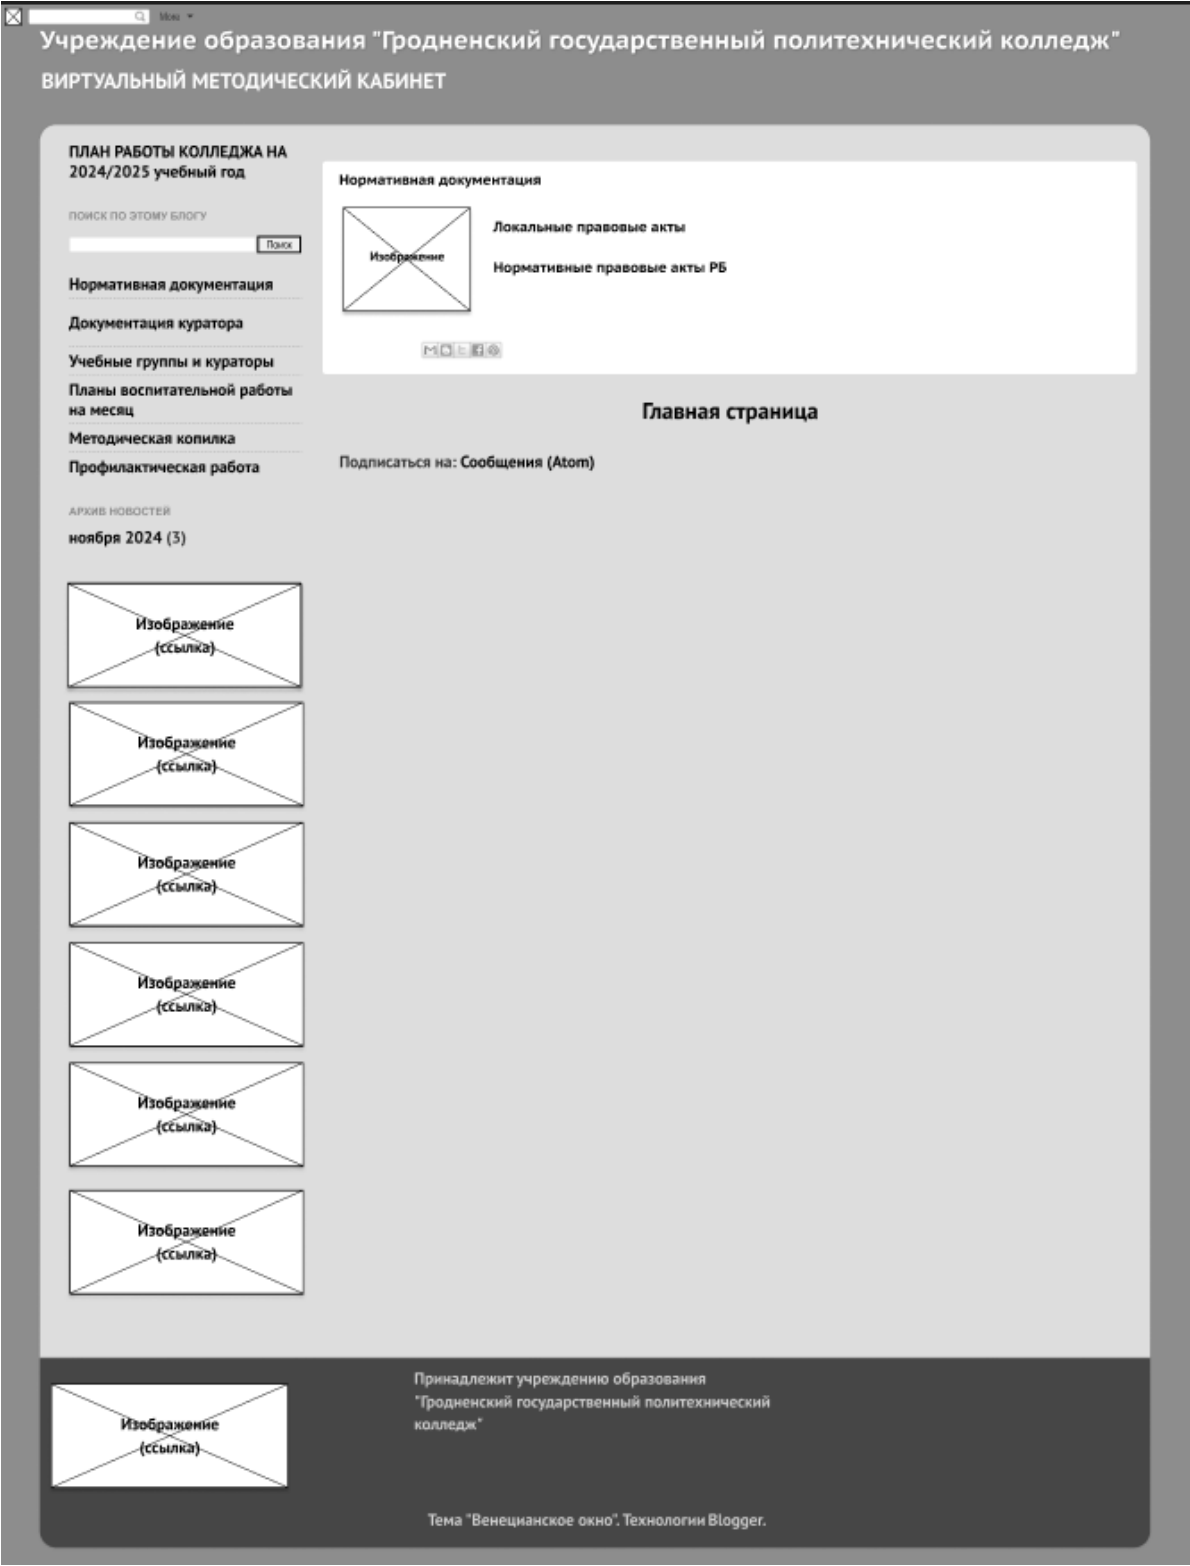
Ещё ▾

Учреждение образования "Гродненский государственный политехнический колледж"

ВИРТУАЛЬНЫЙ МЕТОДИЧЕСКИЙ КАБИНЕТ

ПЛАН РАБОТЫ КОЛЛЕДЖА НА 2024/2025 учебный год

ПОИСК ПО ЭТОМУ БЛОГУ

Поиск

Нормативная документация

Документация куратора

Учебные группы и кураторы

Планы воспитательной работы на месяц

Методическая копилка

Профилактическая работа

АРХИВ НОВОСТЕЙ

ноября 2024 (3)

Изображение (ссылка)

Изображение (ссылка)

Изображение (ссылка)

Изображение (ссылка)

Изображение (ссылка)

Изображение (ссылка)

Нормативная документация

Изображение

Локальные правовые акты

Нормативные правовые акты РБ

Главная страница

Подписаться на: Сообщения (Atom)

Изображение (ссылка)

Принадлежит учреждению образования "Гродненский государственный политехнический колледж"

Тема "Венецианское окно". Технологии Blogger.